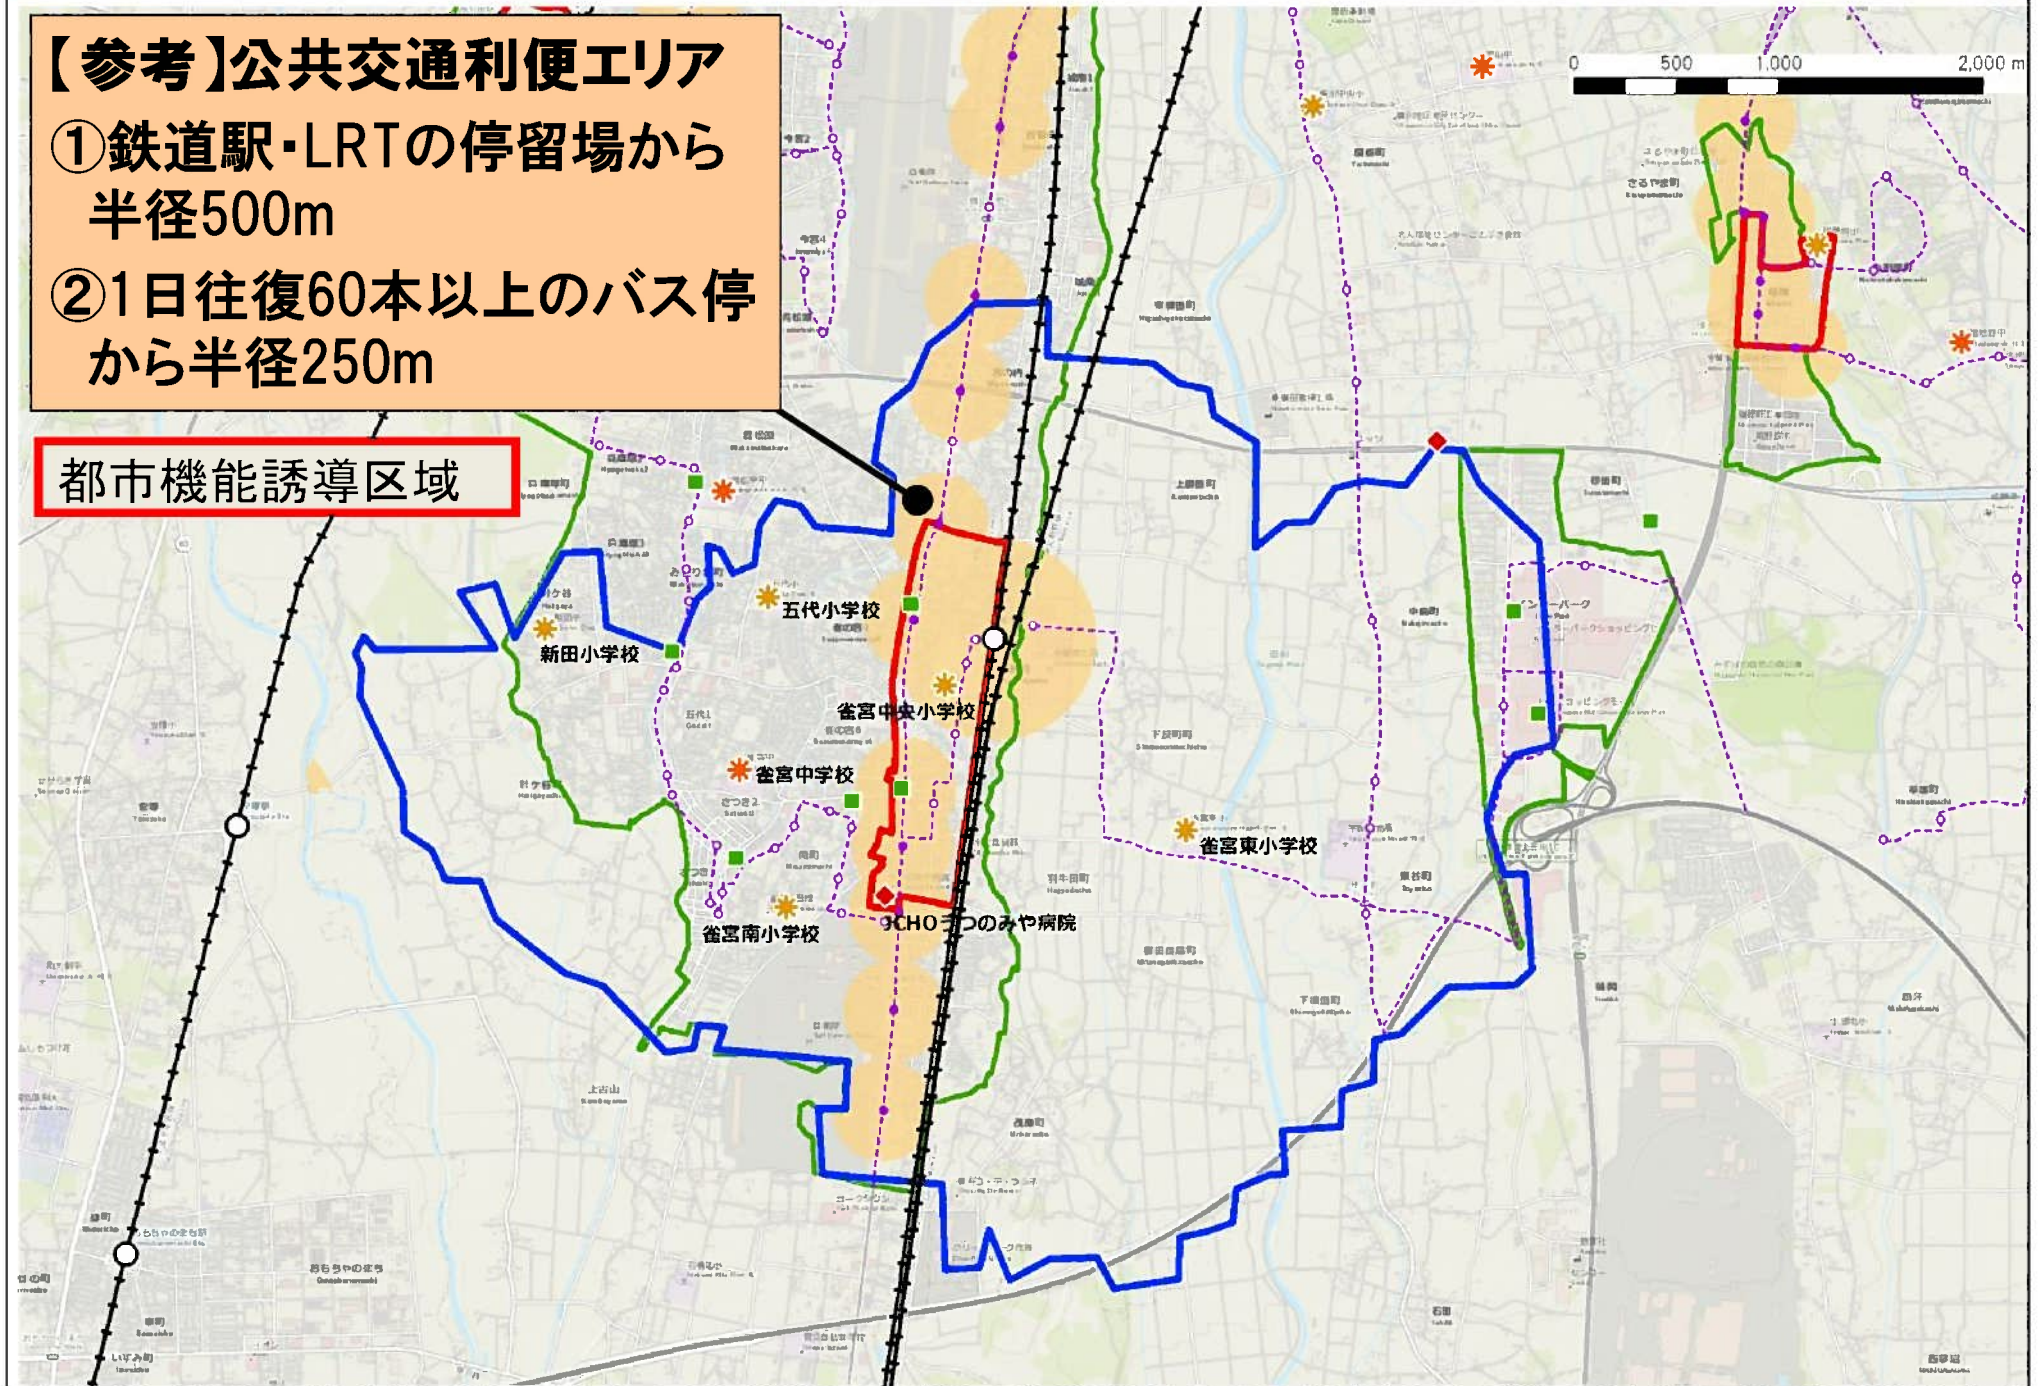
【参考】公共交通利便エリア
①鉄道駅・LRTの停留場から半径500m
②1日往復60本以上のバス停から半径250m

都市機能誘導区域

0 500 1,000 2,000 m

五代小学校
新田小学校
雀宮中央小学校
雀宮中学校
雀宮南小学校
JCHOうつのみや病院
雀宮東小学校